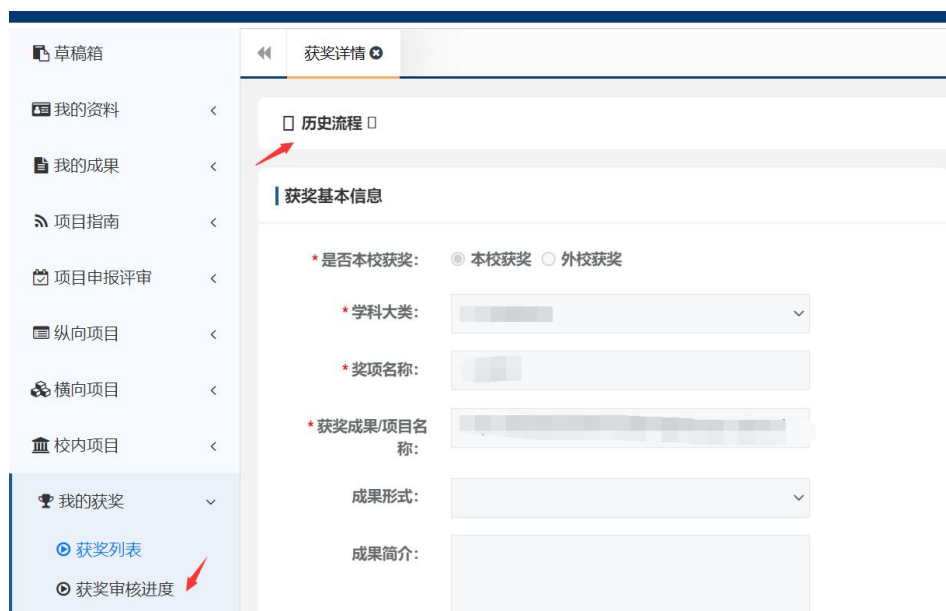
草稿箱
我的资料 <
我的成果 <
项目指南 <
项目申报评审 <
纵向项目 <
横向项目 <
校内项目 <
我的获奖
获奖列表
获奖审核进度

获奖详情

历史流程

获奖基本信息

* 是否本校获奖: 本校获奖 外校获奖
* 学科大类: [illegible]
* 奖项名称: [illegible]
* 获奖成果/项目名称: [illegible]
成果形式:
成果简介: